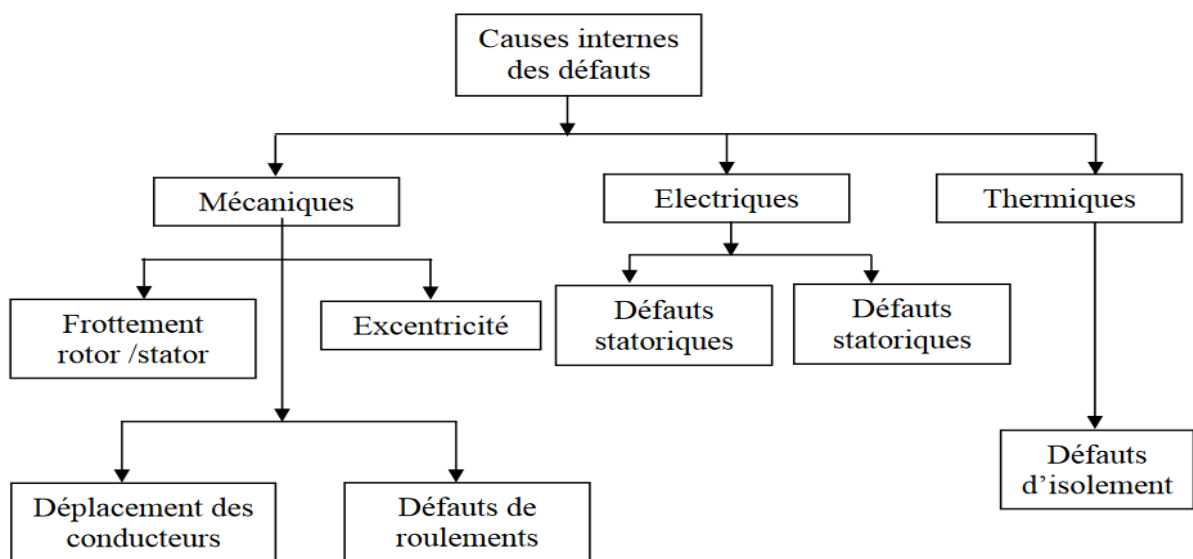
Causes internes des défauts

Mécaniques

Electriques

Thermiques

Frottement rotor /stator

Excentricité

Défauts statoriques

Défauts statoriques

Déplacement des conducteurs

Défauts de roulements

Défauts d'isolement